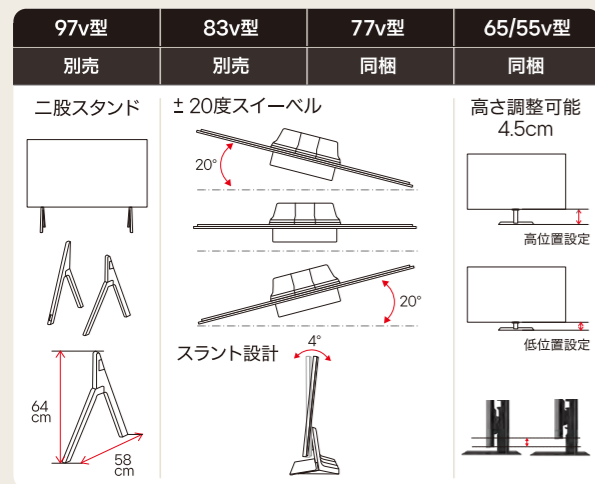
| 97v型 | 83v型 | 77v型 | 65/55v型 |
|---|---|---|---|
| 別売 | 別売 | 同梱 | 同梱 |

二股スタンド

64 cm

58 cm

± 20度スイーベル

20°

20°

スラント設計

4°

高さ調整可能 4.5cm

高位置設定

低位置設定